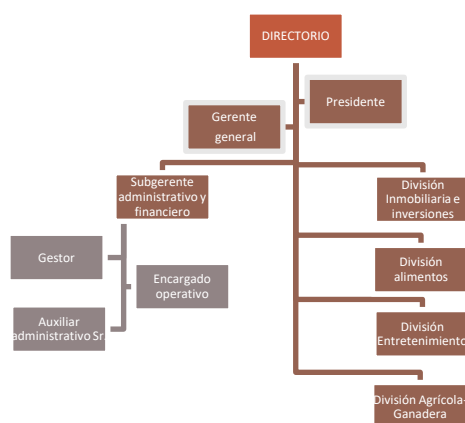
DIRECTORIO

Presidente

Gerente general

Subgerente administrativo y financiero

División Inmobiliaria e inversiones

Gestor

Encargado operativo

División alimentos

Auxiliar administrativo Sr

División Entretenimiento

División Agrícola-Ganadera